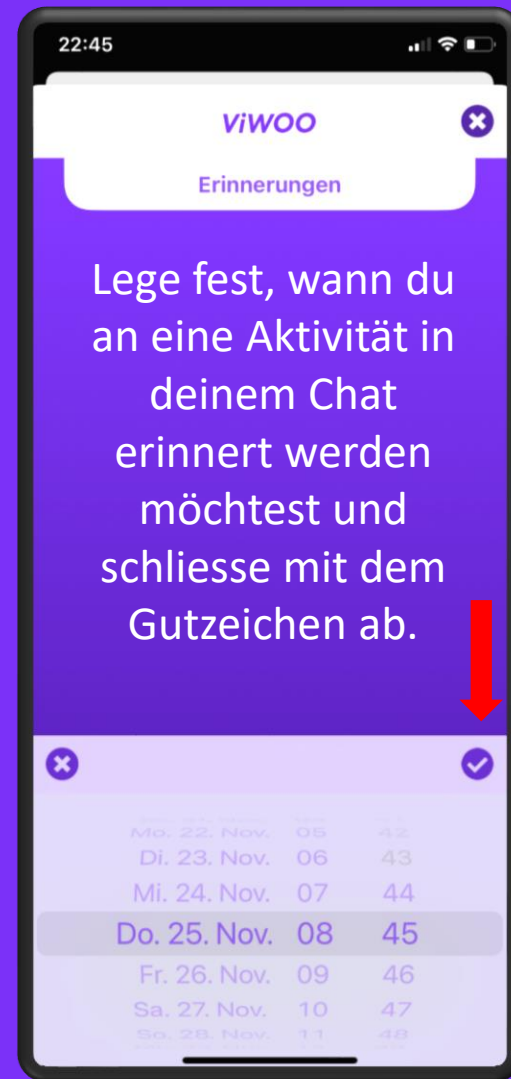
22:45

ViWOO

Erinnerungen

Lege fest, wann du an eine Aktivität in deinem Chat erinnert werden möchtest und schliesse mit dem Gutzeichen ab.

| | | |
|---|---|---|
| Mo. 22. Nov. | 05 | 42 |
| Di. 23. Nov. | 06 | 43 |
| Mi. 24. Nov. | 07 | 44 |
| Do. 25. Nov. | 08 | 45 |
| Fr. 26. Nov. | 09 | 46 |
| Sa. 27. Nov. | 10 | 47 |
| So. 28. Nov. | 11 | 48 |